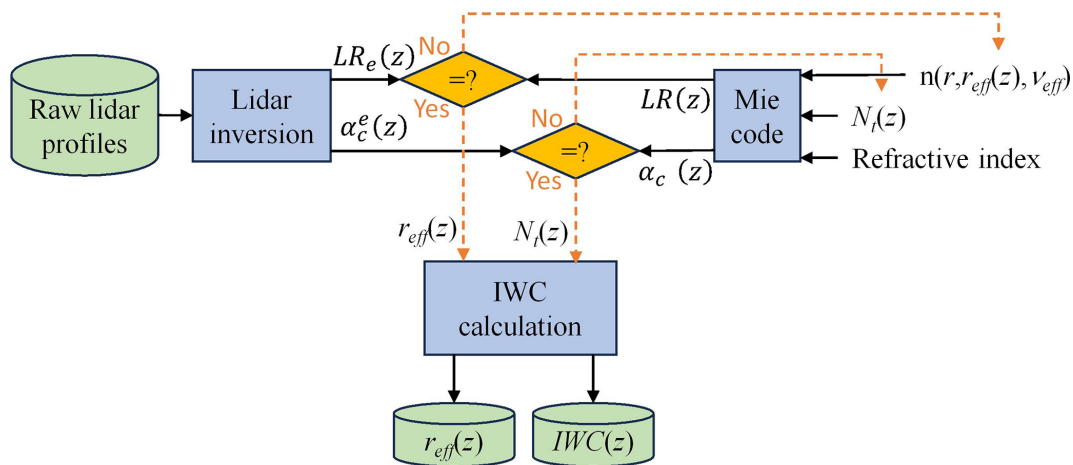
Raw lidar profiles

Lidar inversion

$LR_e(z)$

No

=?

Yes

$\alpha_c^e(z)$

No

=?

Yes

$LR(z)$

Mie code

$\alpha_c\ (z)$

$n(r, r_{eff}(z), \nu_{eff})$

$N_t(z)$

Refractive index

$r_{eff}(z)$

$N_t(z)$

IWC calculation

$r_{eff}(z)$

$IWC(z)$